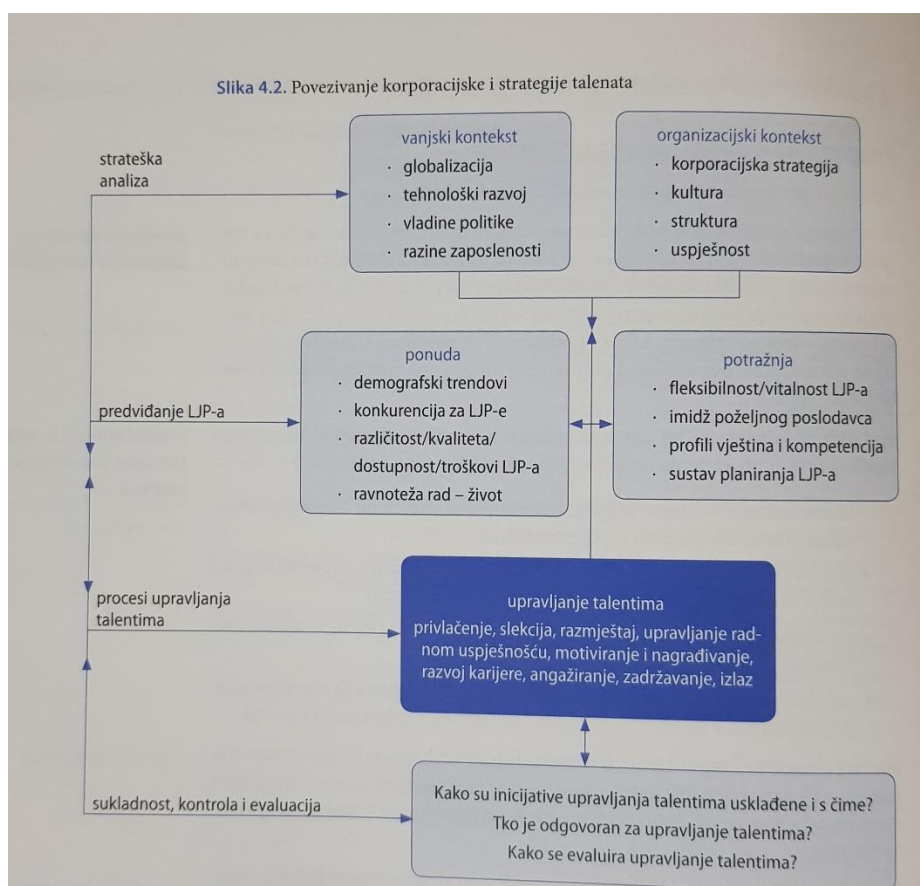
Slika 4.2. Povezivanje korporacijske i strategije talenata

strateška analiza

vanjski kontekst
· globalizacija
· tehnološki razvoj
· vladine politike
· razine zaposlenosti

organizacijski kontekst
· korporacijska strategija
· kultura
· struktura
· uspješnost

predviđanje LJP-a

ponuda
· demografski trendovi
· konkurencija za LJP-e
· različitost/kvaliteta/dostupnost/troškovi LJP-a
· ravnoteža rad – život

potražnja
· fleksibilnost/vitalnost LJP-a
· imidž poželjnog poslodavca
· profili vještina i kompetencija
· sustav planiranja LJP-a

procesi upravljanja talentima

upravljanje talentima
privlačenje, slekcija, razmještaj, upravljanje radnom uspješnošću, motiviranje i nagrađivanje, razvoj karijere, angažiranje, zadržavanje, izlaz

sukladnost, kontrola i evaluacija

Kako su inicijative upravljanja talentima usklađene i s čime?
Tko je odgovoran za upravljanje talentima?
Kako se evaluira upravljanje talentima?